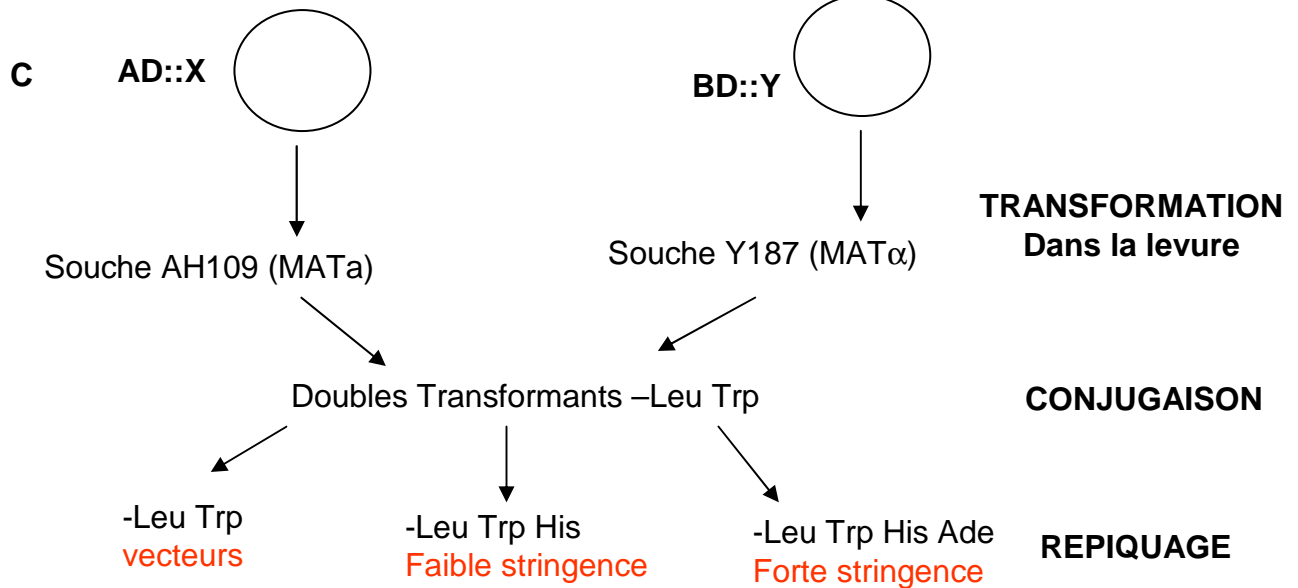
C

AD::X

BD::Y

TRANSFORMATION
Dans la levure

Souche AH109 (MATa)

Souche Y187 (MAT$\alpha$)

Doubles Transformants –Leu Trp

CONJUGAISON

-Leu Trp
vecteurs

-Leu Trp His
Faible stringence

-Leu Trp His Ade
Forte stringence

REPIQUAGE